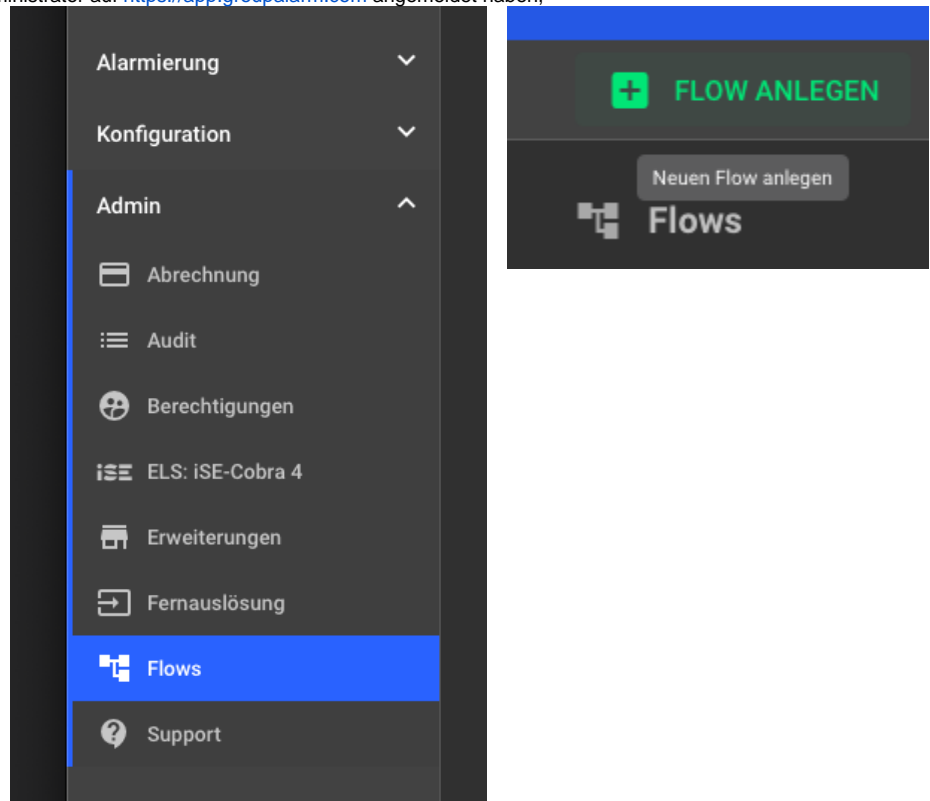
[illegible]inistrator auf https://app.groupalarm.com angemeldet haben,

Alarmierung

Konfiguration

Admin

Abrechnung

Audit

Berechtigungen

iSE ELS: iSE-Cobra 4

Erweiterungen

Fernauslösung

Flows

Support

FLOW ANLEGEN

Neuen Flow anlegen

Flows